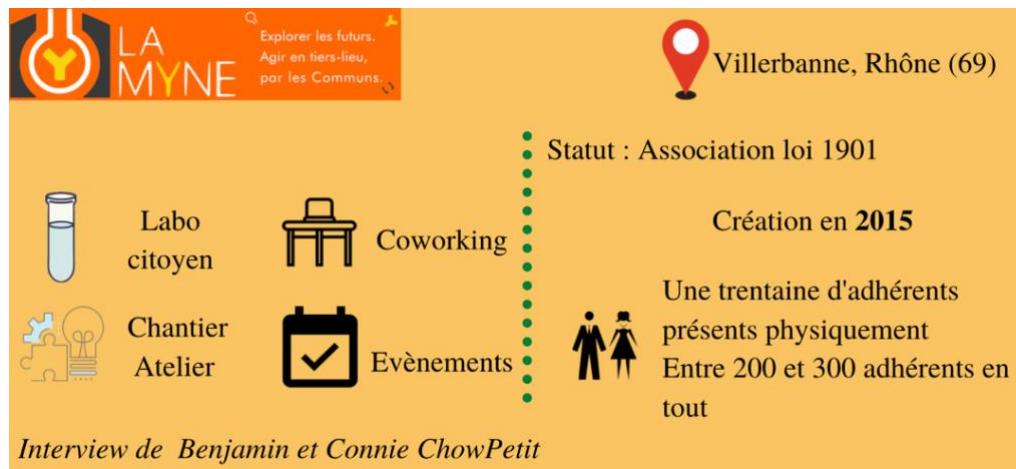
LA MYNE

Explorer les futurs.
Agir en tiers-lieu,
par les Communs.

Villerbanne, Rhône (69)

Labo citoyen

Coworking

Chantier Atelier

Evènements

Statut : Association loi 1901

Création en **2015**

Une trentaine d'adhérents présents physiquement
Entre 200 et 300 adhérents en tout

*Interview de Benjamin et Connie ChowPetit*